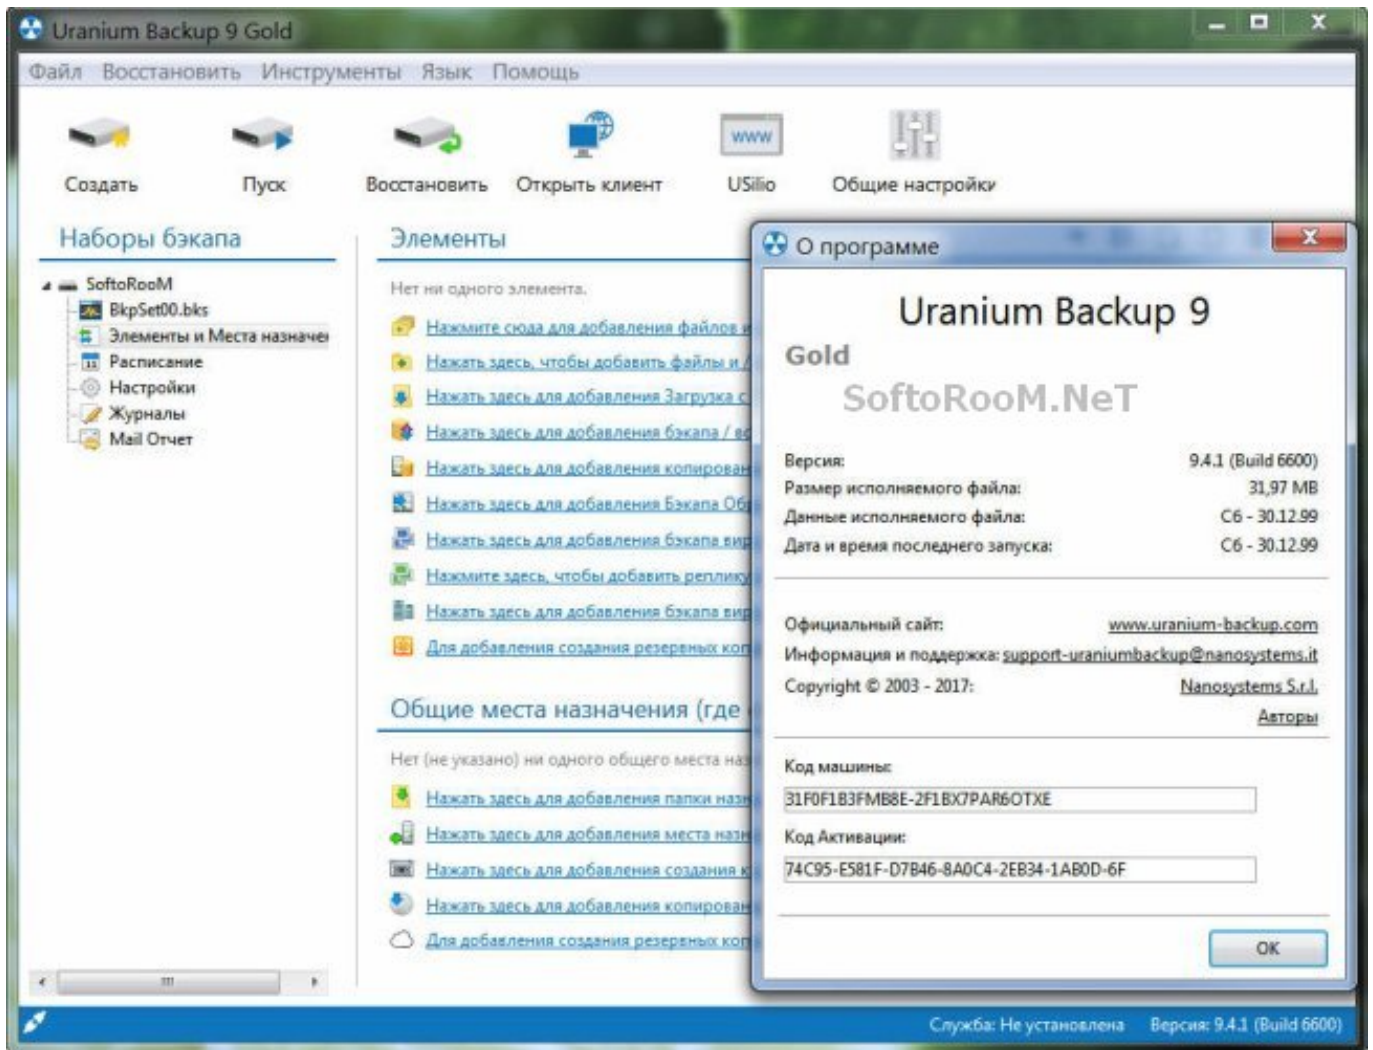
Uranium Backup 9 Gold

Файл Восстановить Инструменты Язык Помощь

Создать Пуск Восстановить Открыть клиент USilio Общие настройки

Наборы бэкапа

SoftoRooM
BkpSet00.bks
Элементы и Места назначе
Расписание
Настройки
Журналы
Mail Отчет

Элементы

Нет ни одного элемента.

Нажмите сюда для добавления файлов и
Нажать здесь, чтобы добавить файлы и
Нажать здесь для добавления Загрузка с
Нажать здесь для добавления бэкапа / в
Нажать здесь для добавления копирован
Нажать здесь для добавления Бэкапа Об
Нажать здесь для добавления бэкапа вир
Нажмите здесь, чтобы добавить реплику
Нажать здесь для добавления бэкапа вир
Для добавления создания резервных ко

Общие места назначения (где

Нет (не указано) ни одного общего места на

Нажать здесь для добавления папки назн
Нажать здесь для добавления места назн
Нажать здесь для добавления создания к
Нажать здесь для добавления копирован
Для добавления создания резервных ко

О программе

Uranium Backup 9
Gold
SoftoRooM.NeT

| Версия: | 9.4.1 (Build 6600) |
|---|---|
| Размер исполняемого файла: | 31,97 MB |
| Данные исполняемого файла: | C6 - 30.12.99 |
| Дата и время последнего запуска: | C6 - 30.12.99 |

| Официальный сайт: | www.uranium-backup.com |
|---|---|
| Информация и поддержка: | support-uraniumbackup@nanosystems.it |
| Copyright © 2003 - 2017: | Nanosystems S.r.l. |
| | Авторы |

Код машины:
31F0F1B3FMB8E-2F1BX7PAR6OTXE

Код Активации:
74C95-E581F-D7B46-8A0C4-2EB34-1AB0D-6F

OK

Служба: Не установлена Версия: 9.4.1 (Build 6600)